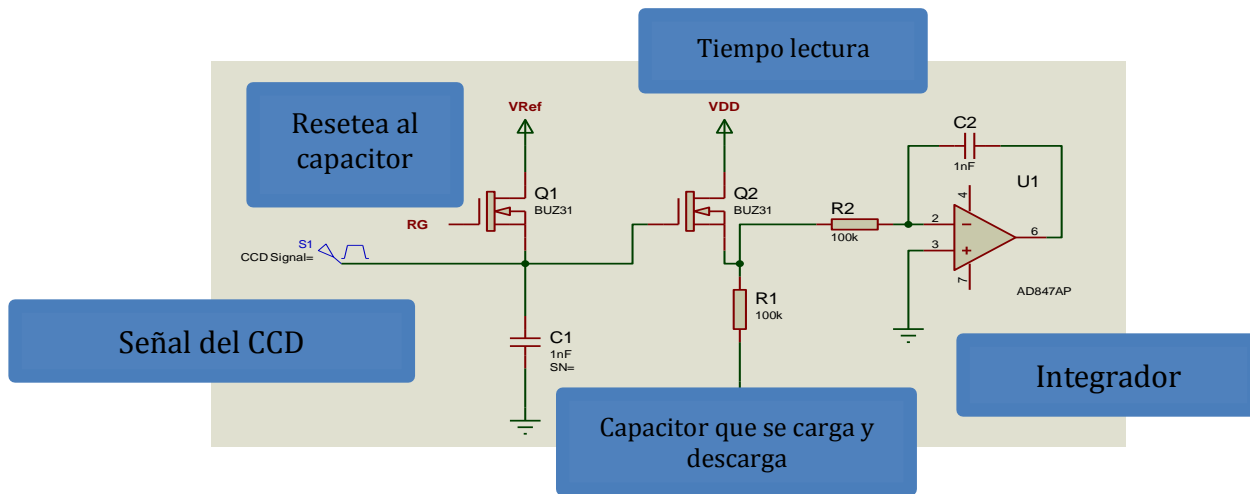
Tiempo lectura

Resetea al capacitor

VRef

VDD

C2

1nF

U1

Q1

BUZ31

Q2

BUZ31

RG

R2

100k

S1

CCD Signal=

4

2

3

6

7

AD847AP

R1

100k

C1

1nF

SN=

Señal del CCD

Integrador

Capacitor que se carga y descarga